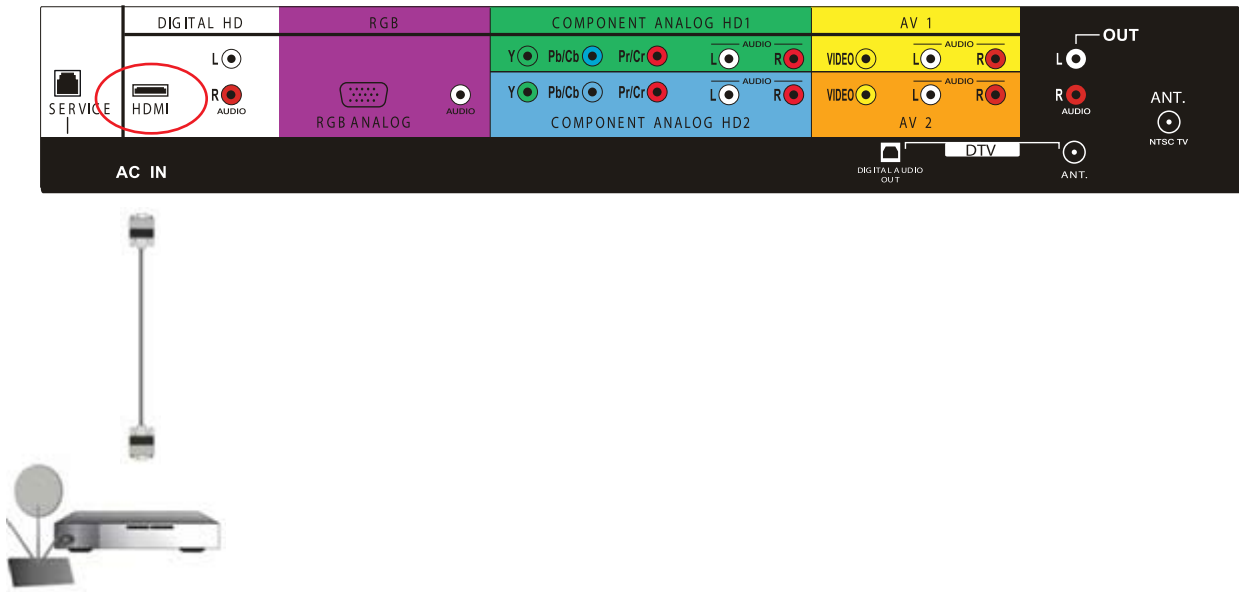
SERVICE

DIGITAL HD
L
HDMI
R
AUDIO

RGB
RGB ANALOG
AUDIO

COMPONENT ANALOG HD1
Y Pb/Cb Pr/Cr
AUDIO
L R
Y Pb/Cb Pr/Cr
AUDIO
L R
COMPONENT ANALOG HD2

AV 1
VIDEO
AUDIO
L R
VIDEO
AUDIO
L R
AV 2

OUT
L
R
AUDIO
ANT.
NTSC TV

AC IN

DIGITAL AUDIO OUT
DTV
ANT.